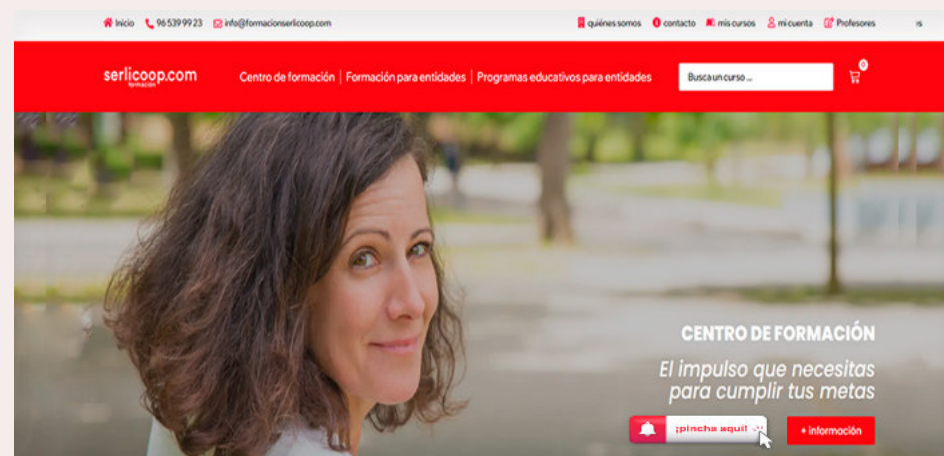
Inicio 96 539 99 23 info@formacionserlicoop.com

quiénes somos contacto mis cursos mi cuenta Profesores

serlicoop.com formación

Centro de formación | Formación para entidades | Programas educativos para entidades

Busca un curso ...

0

CENTRO DE FORMACIÓN

El impulso que necesitas para cumplir tus metas

¡pincha aquí!

+ información